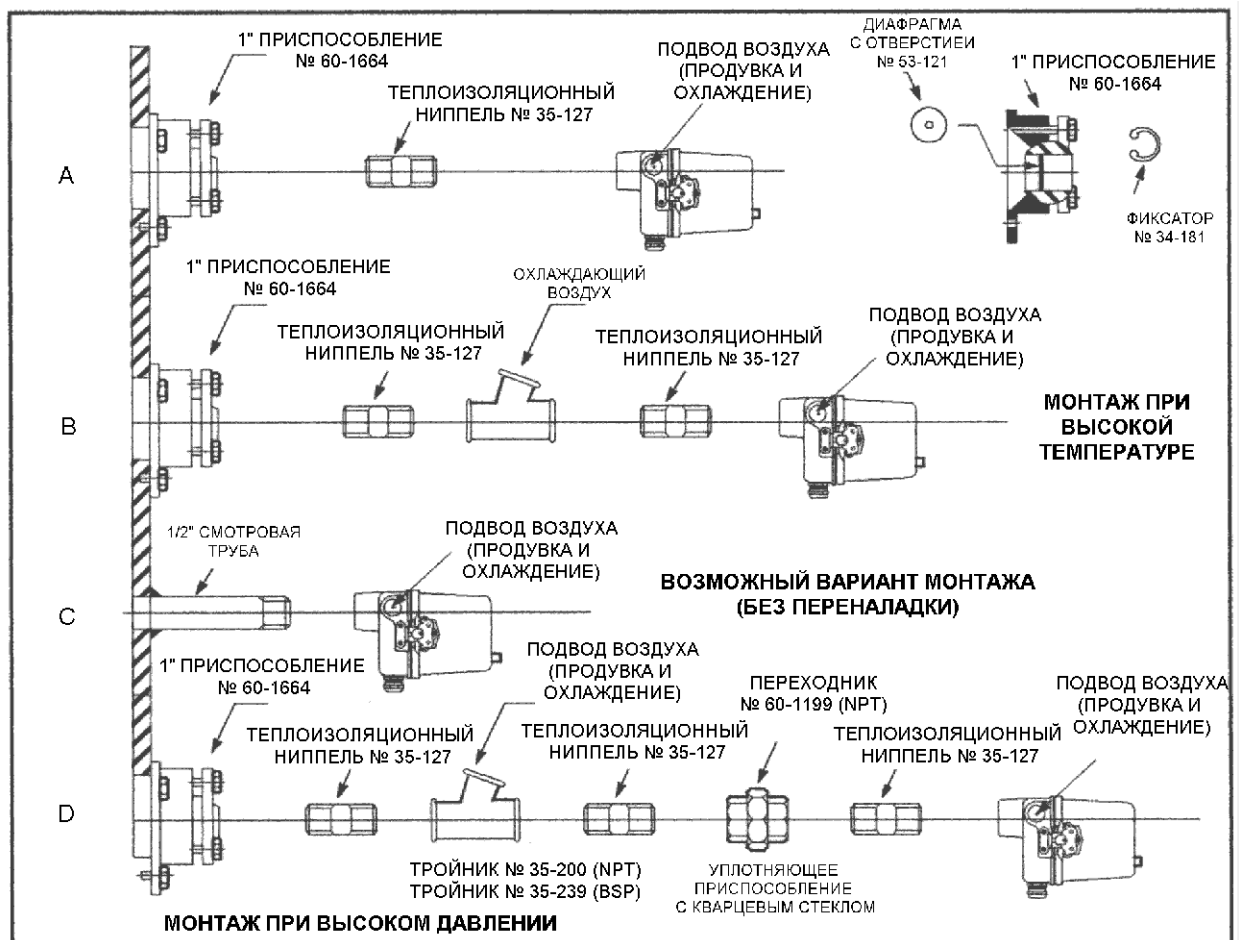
1" ПРИСПОСОБЛЕНИЕ
№ 60-1664

ТЕПЛОИЗОЛЯЦИОННЫЙ
НИППЕЛЬ № 35-127

ПОДВОД ВОЗДУХА
(ПРОДУВКА И
ОХЛАЖДЕНИЕ)

ДИАФРАГМА
С ОТВЕРСТИЕИ
№ 53-121

1" ПРИСПОСОБЛЕНИЕ
№ 60-1664

A

ФИКСАТОР
№ 34-181

1" ПРИСПОСОБЛЕНИЕ
№ 60-1664

ОХЛАЖДАЮЩИЙ
ВОЗДУХ

ТЕПЛОИЗОЛЯЦИОННЫЙ
НИППЕЛЬ № 35-127

ТЕПЛОИЗОЛЯЦИОННЫЙ
НИППЕЛЬ № 35-127

ПОДВОД ВОЗДУХА
(ПРОДУВКА И
ОХЛАЖДЕНИЕ)

B

МОНТАЖ ПРИ
ВЫСОКОЙ
ТЕМПЕРАТУРЕ

1/2" СМОТРОВАЯ
ТРУБА

ПОДВОД ВОЗДУХА
(ПРОДУВКА И
ОХЛАЖДЕНИЕ)

C

ВОЗМОЖНЫЙ ВАРИАНТ МОНТАЖА
(БЕЗ ПЕРЕНАЛАДКИ)

1" ПРИСПОСОБЛЕНИЕ
№ 60-1664

ПОДВОД ВОЗДУХА
(ПРОДУВКА И
ОХЛАЖДЕНИЕ)

ПЕРЕХОДНИК
№ 60-1199 (NPT)

ПОДВОД ВОЗДУХА
(ПРОДУВКА И
ОХЛАЖДЕНИЕ)

ТЕПЛОИЗОЛЯЦИОННЫЙ
НИППЕЛЬ № 35-127

ТЕПЛОИЗОЛЯЦИОННЫЙ
НИППЕЛЬ № 35-127

ТЕПЛОИЗОЛЯЦИОННЫЙ
НИППЕЛЬ № 35-127

D

ТРОЙНИК № 35-200 (NPT)
ТРОЙНИК № 35-239 (BSP)

УПЛОТНЯЮЩЕЕ
ПРИСПОСОБЛЕНИЕ
С КВАРЦЕВЫМ СТЕКЛОМ

МОНТАЖ ПРИ ВЫСОКОМ ДАВЛЕНИИ